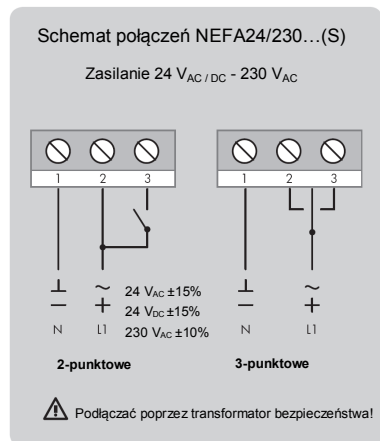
Schemat połączeń NEFA24/230…(S)

Zasilanie 24 $V_{AC / DC}$ - 230 $V_{AC}$

1 2 3

1 2 3

⊥ −

~ +

24 $V_{AC}$ ±15%
24 $V_{DC}$ ±15%
230 $V_{AC}$ ±10%

N L1

⊥ −

~ +

N L1

2-punktowe

3-punktowe

Podłączać poprzez transformator bezpieczeństwa!